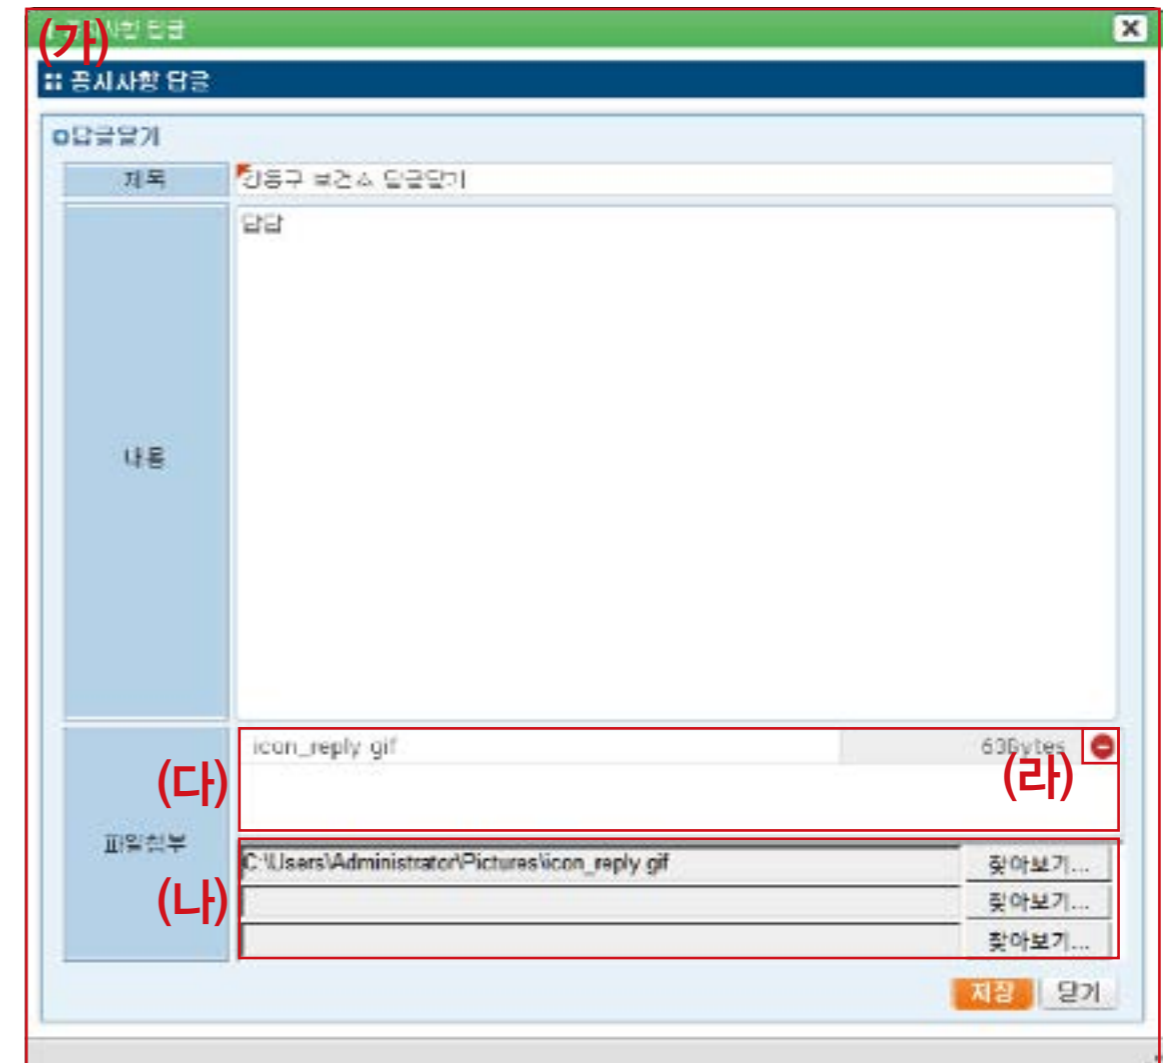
(가) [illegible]사항 답글

공지사항 답글

답글달기

| 제목 | 강동구 보건소 답글달기 |
|---|---|
| 내용 | 답답 |
| 파일첨부 | icon_reply.gif 636bytes |

(다)

(라)

(나)

C:\Users\Administrator\Pictures\icon_reply.gif 찾아보기...

찾아보기...

찾아보기...

저장 닫기